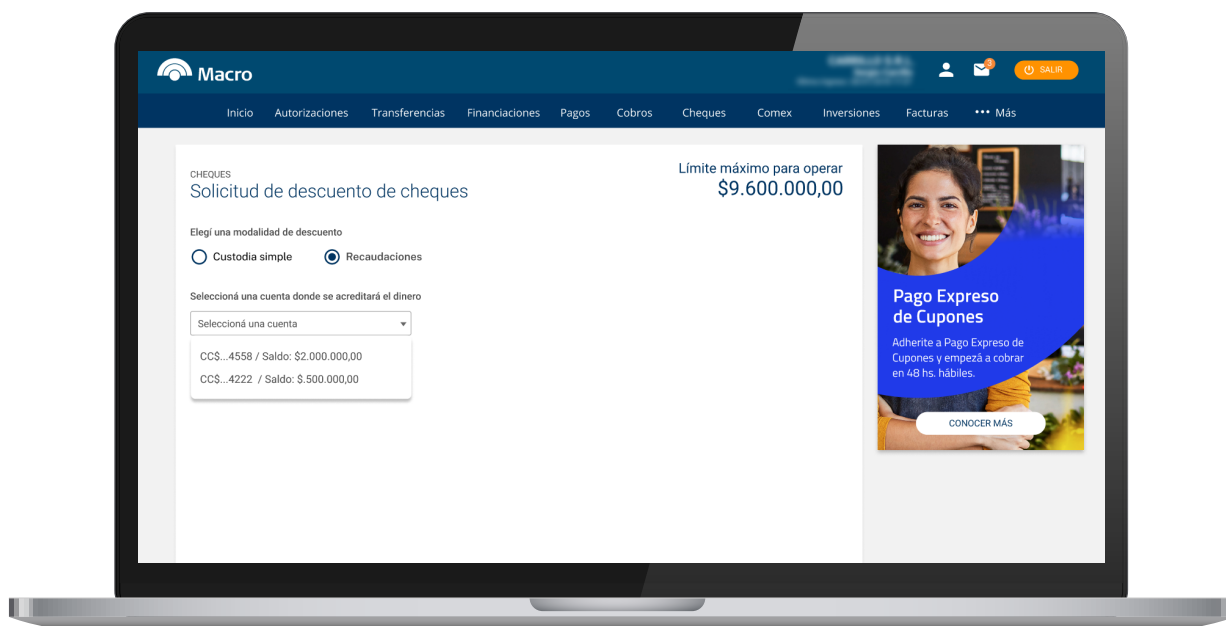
Macro

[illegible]

3

SALIR

Inicio Autorizaciones Transferencias Financiaciones Pagos Cobros Cheques Comex Inversiones Facturas ••• Más

CHEQUES
Solicitud de descuento de cheques

Límite máximo para operar
$9.600.000,00

Elegí una modalidad de descuento

Custodia simple

Recaudaciones

Seleccioná una cuenta donde se acreditará el dinero

Seleccioná una cuenta

CC$...4558 / Saldo: $2.000.000,00

CC$...4222 / Saldo: $.500.000,00

Pago Expreso de Cupones

Adherite a Pago Expreso de Cupones y empezá a cobrar en 48 hs. hábiles.

CONOCER MÁS